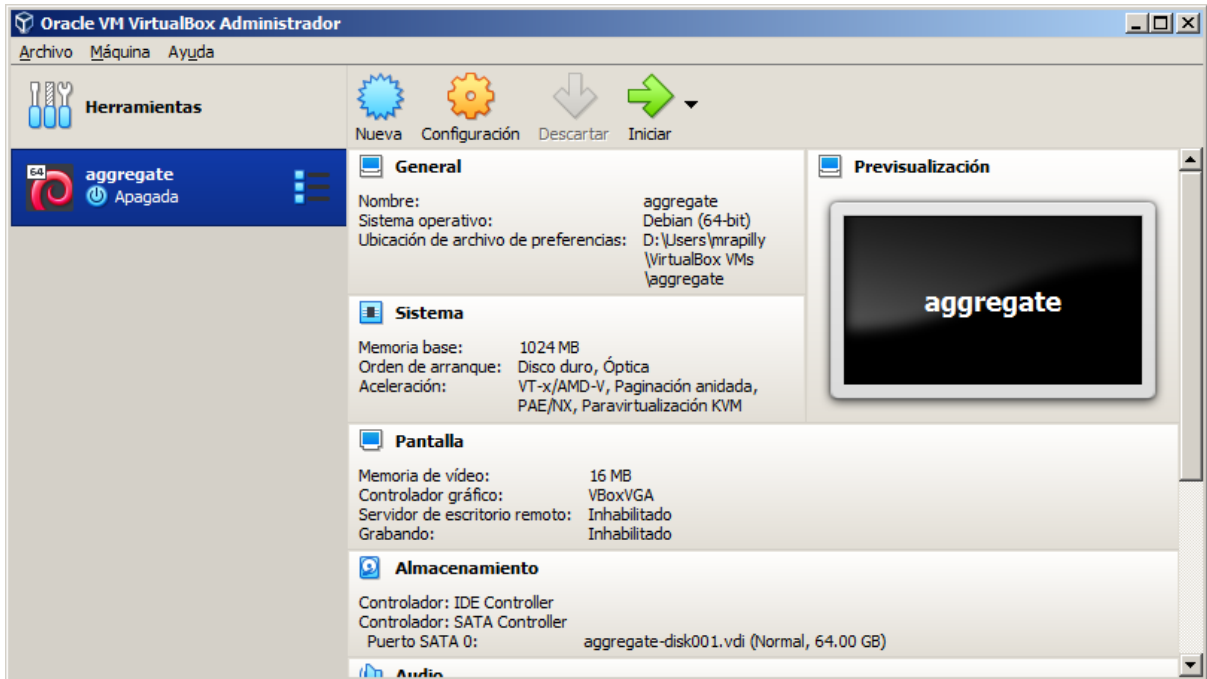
Oracle VM VirtualBox Administrador

Archivo Máquina Ayuda

Herramientas

Nueva Configuración Descartar Iniciar

64 aggregate
Apagada

General

Nombre: aggregate
Sistema operativo: Debian (64-bit)
Ubicación de archivo de preferencias: D:\Users\mrapilly\VirtualBox VMs\aggregate

Previsualización

aggregate

Sistema

Memoria base: 1024 MB
Orden de arranque: Disco duro, Óptica
Aceleración: VT-x/AMD-V, Paginación anidada, PAE/NX, Paravirtualización KVM

Pantalla

Memoria de vídeo: 16 MB
Controlador gráfico: VBoxVGA
Servidor de escritorio remoto: Inhabilitado
Grabando: Inhabilitado

Almacenamiento

Controlador: IDE Controller
Controlador: SATA Controller
Puerto SATA 0: aggregate-disk001.vdi (Normal, 64.00 GB)

Audio